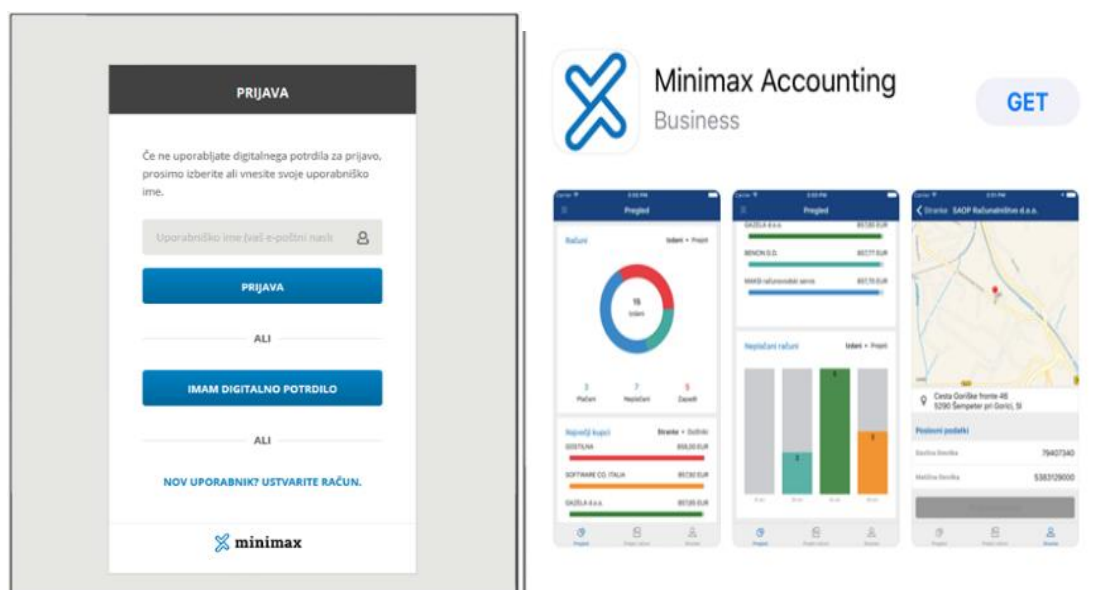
PRIJAVA

Če ne uporabljate digitalnega potrdila za prijavo, prosimo izberite ali vnesite svoje uporabniško ime.

Uporabniško ime (vaš e-poštni nasl

PRIJAVA

ALI

IMAM DIGITALNO POTRDILO

ALI

NOV UPORABNIK? USTVARITE RAČUN.

minimax

Minimax Accounting
Business

GET

Pregled

Računi
Izdani
15
Izdani
3
Plačani
7
Neplačani
5
Zapadli

Največji kupci
Stranke
GOSTILNA
SOFTWARE CO. ITALIA
GAZELA d.o.o.

Pregled

GAZELA d.o.o.
XENON D.O.
MAKSI računalniški servis

Neplačani računi
Izdani
5
3
3

Stranke SAOP Računalništvo d.o.o.

Cesta Goriške fronte 46
5290 Šempeter pri Gorici, SI

Poslovni podatki
Davčna številka
79407340
Matična številka
5383129000

Pregled